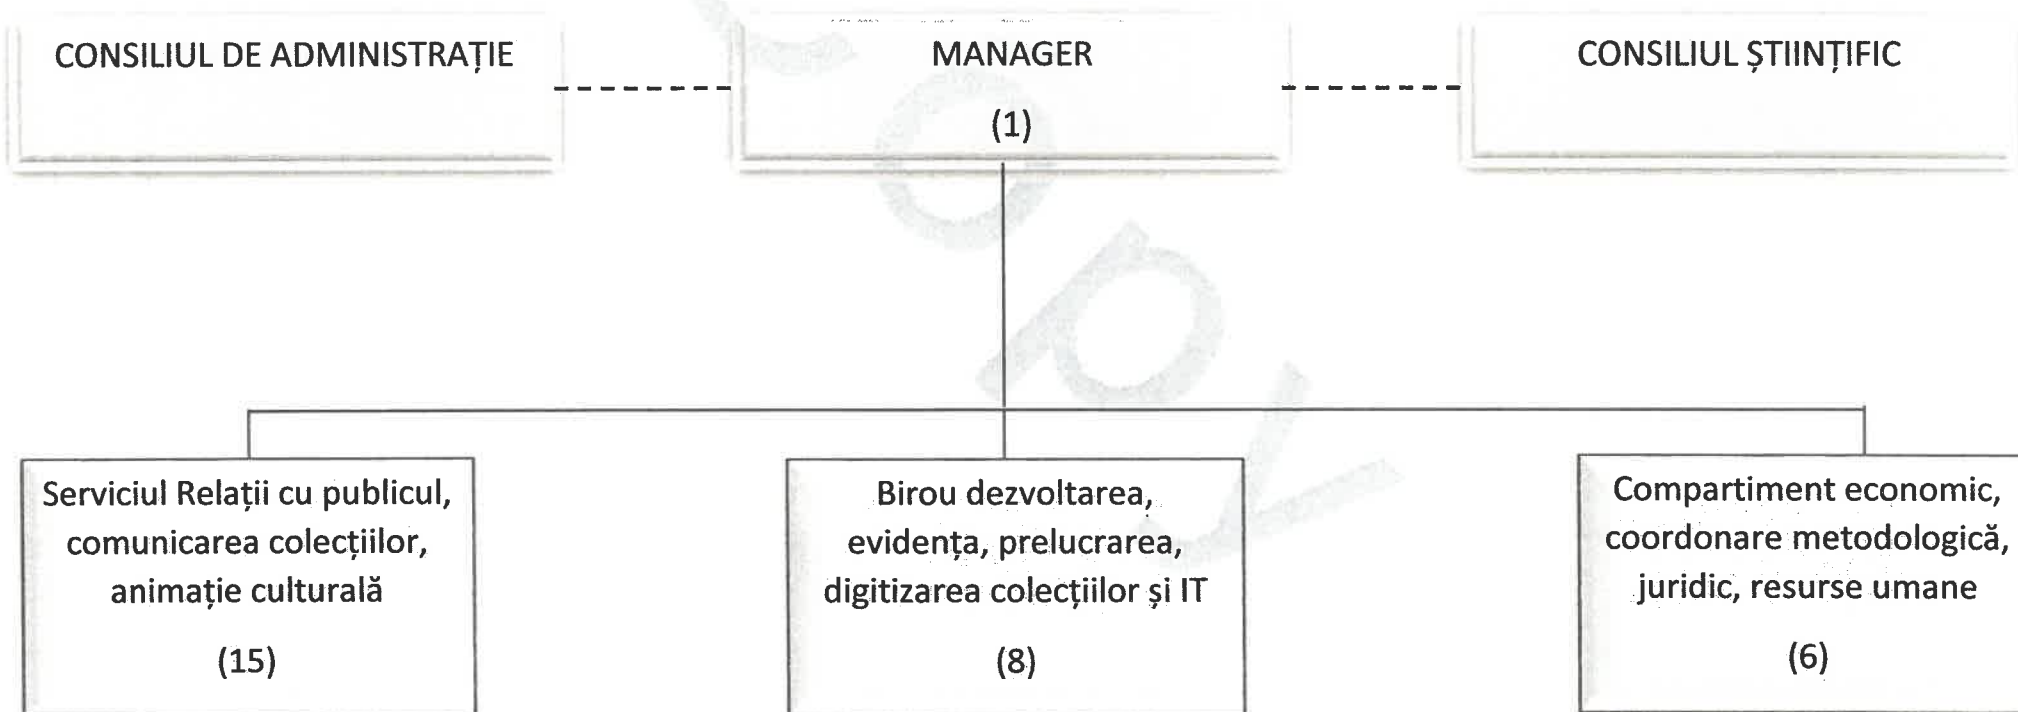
CONSILIUL DE ADMINISTRAȚIE

MANAGER

(1)

CONSILIUL ȘTIINȚIFIC

Serviciul Relații cu publicul, comunicarea colecțiilor, animație culturală

(15)

Birou dezvoltarea, evidența, prelucrarea, digitizarea colecțiilor și IT

(8)

Compartiment economic, coordonare metodologică, juridic, resurse umane

(6)